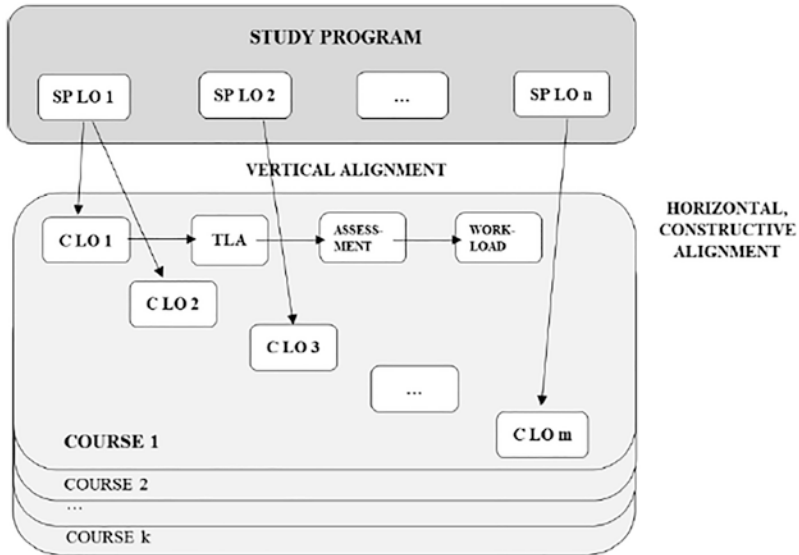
STUDY PROGRAM

SP LO 1

SP LO 2

...

SP LO n

VERTICAL ALIGNMENT

HORIZONTAL, CONSTRUCTIVE ALIGNMENT

C LO 1

TLA

ASSESSMENT

WORKLOAD

C LO 2

C LO 3

...

COURSE 1

C LO m

COURSE 2

...

COURSE k